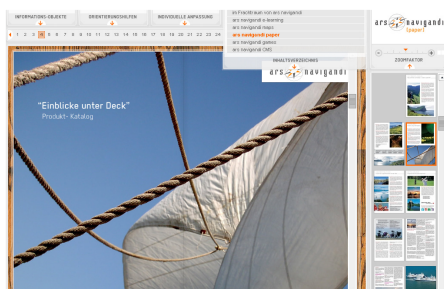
INFORMATIONS-OBJEKTE
ORIENTIERUNGSHILFEN
INDIVIDUELLE ANPASSUNG

1 2 3 4 5 6 7 8 9 10 11 12 13 14 15 16 17 18 19 20 21 22 23 24

im Frachtraum von ars navigandi
ars navigandi e-learning
ars navigandi maps
ars navigandi paper
ars navigandi games
ars navigandi CMS

INHALTSVERZEICHNIS

ars navigandi

"Einblicke unter Deck"
Produkt- Katalog

ars navigandi
[paper]

ZOOMFAKTOR